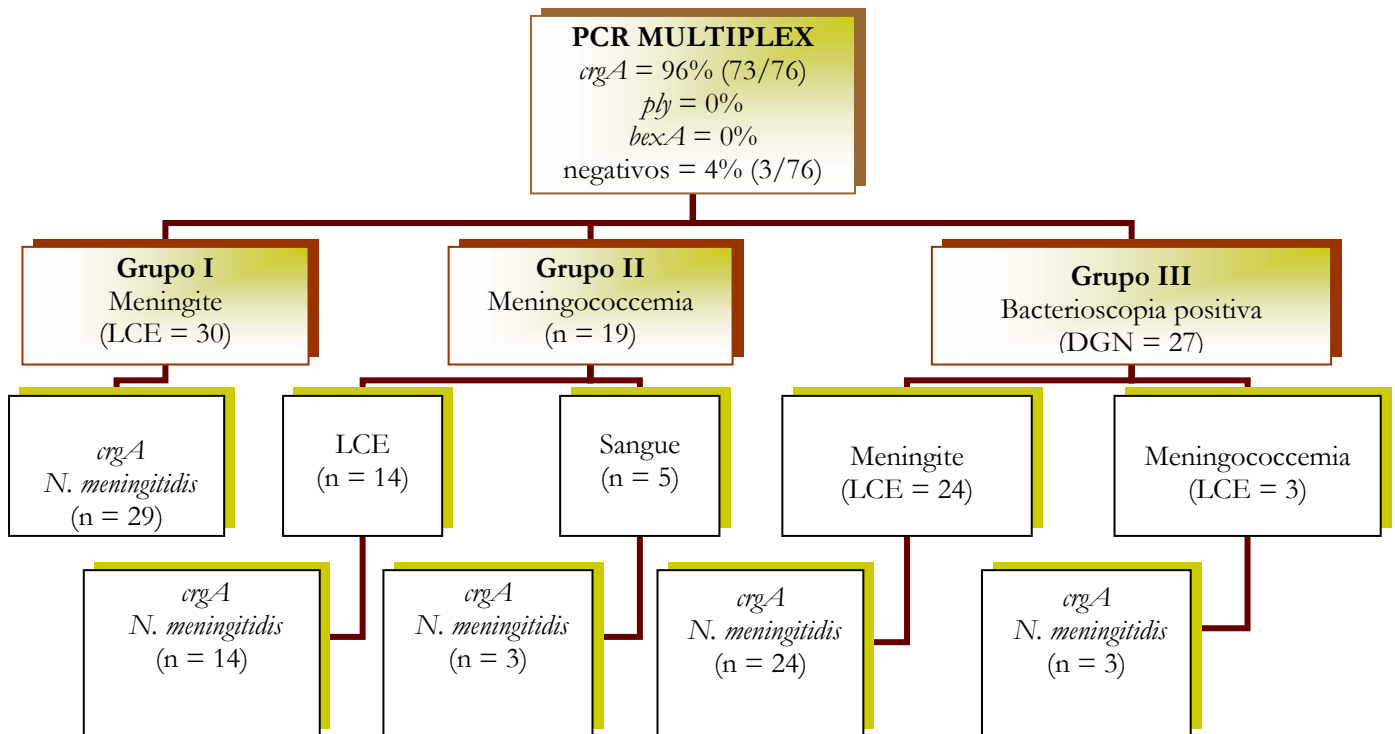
**PCR MULTIPLEX**
*crgA* = 96% (73/76)
*ply* = 0%
*bexA* = 0%
negativos = 4% (3/76)

**Grupo I**
Meningite
(LCE = 30)

**Grupo II**
Meningococcemia
(n = 19)

**Grupo III**
Bacterioscopia positiva
(DGN = 27)

*crgA*
*N. meningitidis*
(n = 29)

LCE
(n = 14)

Sangue
(n = 5)

Meningite
(LCE = 24)

Meningococcemia
(LCE = 3)

*crgA*
*N. meningitidis*
(n = 14)

*crgA*
*N. meningitidis*
(n = 3)

*crgA*
*N. meningitidis*
(n = 24)

*crgA*
*N. meningitidis*
(n = 3)